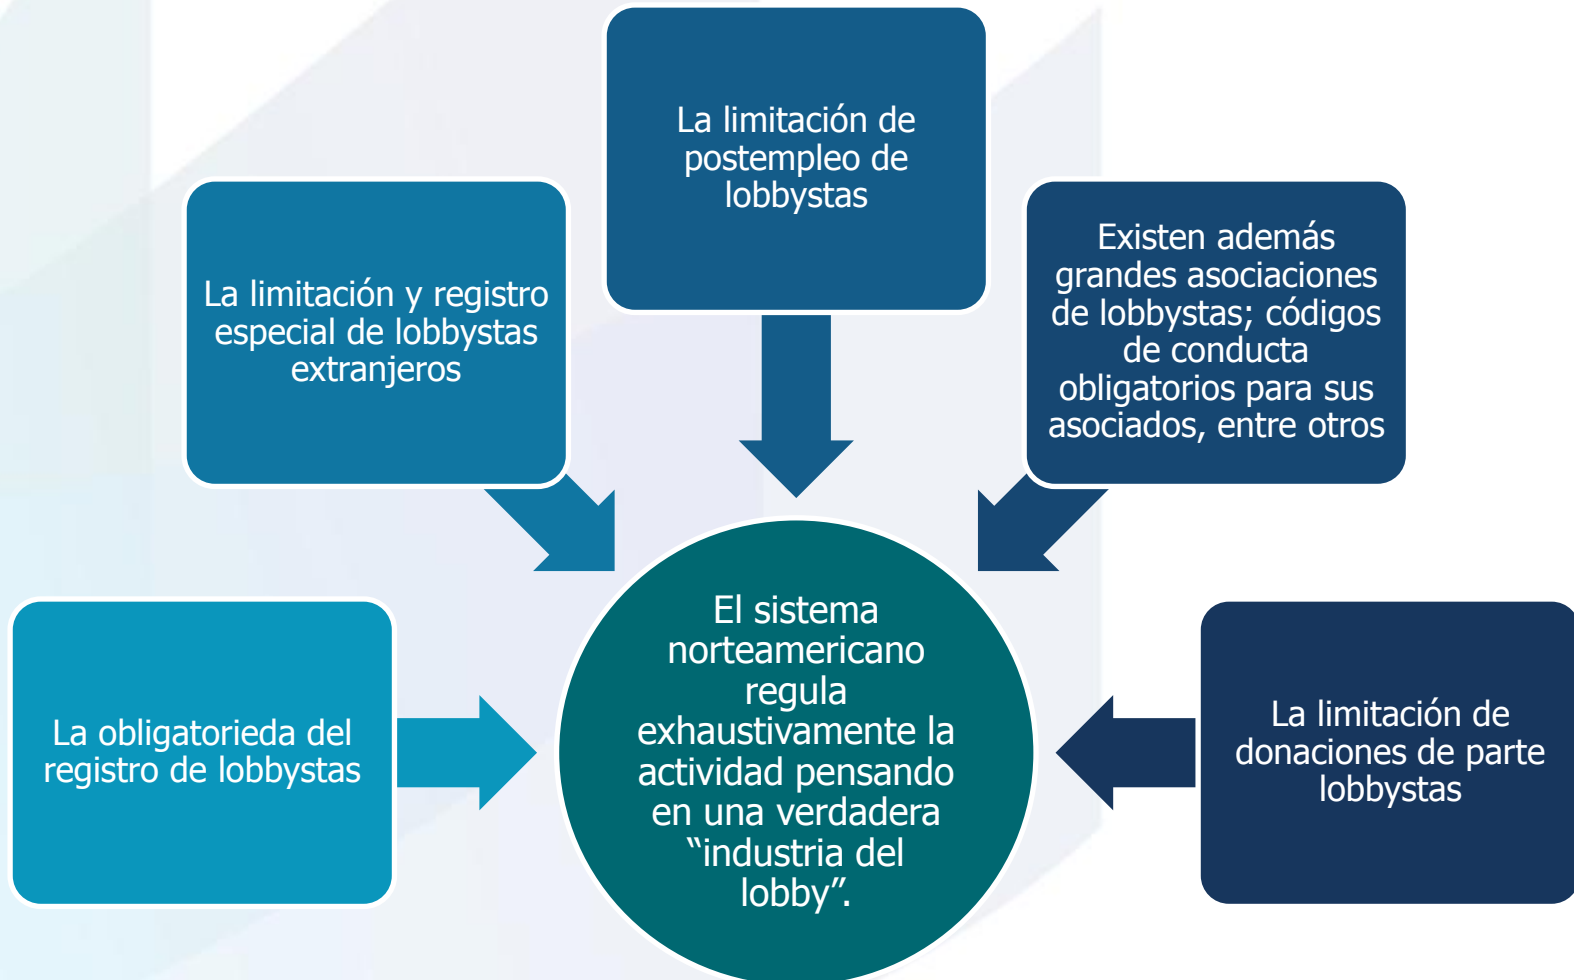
La limitación de postempleo de lobbystas

La limitación y registro especial de lobbystas extranjeros

Existen además grandes asociaciones de lobbystas; códigos de conducta obligatorios para sus asociados, entre otros

La obligatorieda del registro de lobbystas

El sistema norteamericano regula exhaustivamente la actividad pensando en una verdadera “industria del lobby”.

La limitación de donaciones de parte lobbystas